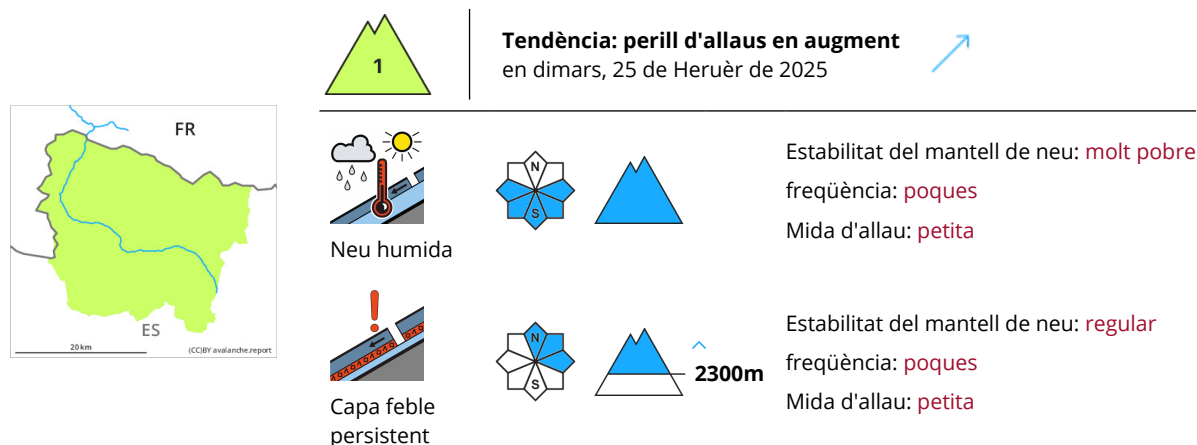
FR

ES

20 km

(CC)BY avalanche.report

1

Tendència: perill d'allaus en augment
en dimars, 25 de Heruèr de 2025

Neu humida

N
S

Estabilitat del mantell de neu: molt pobre
freqüència: poques
Mida d'allau: petita

Capa feble persistent

N
S

2300m

Estabilitat del mantell de neu: regular
freqüència: poques
Mida d'allau: petita